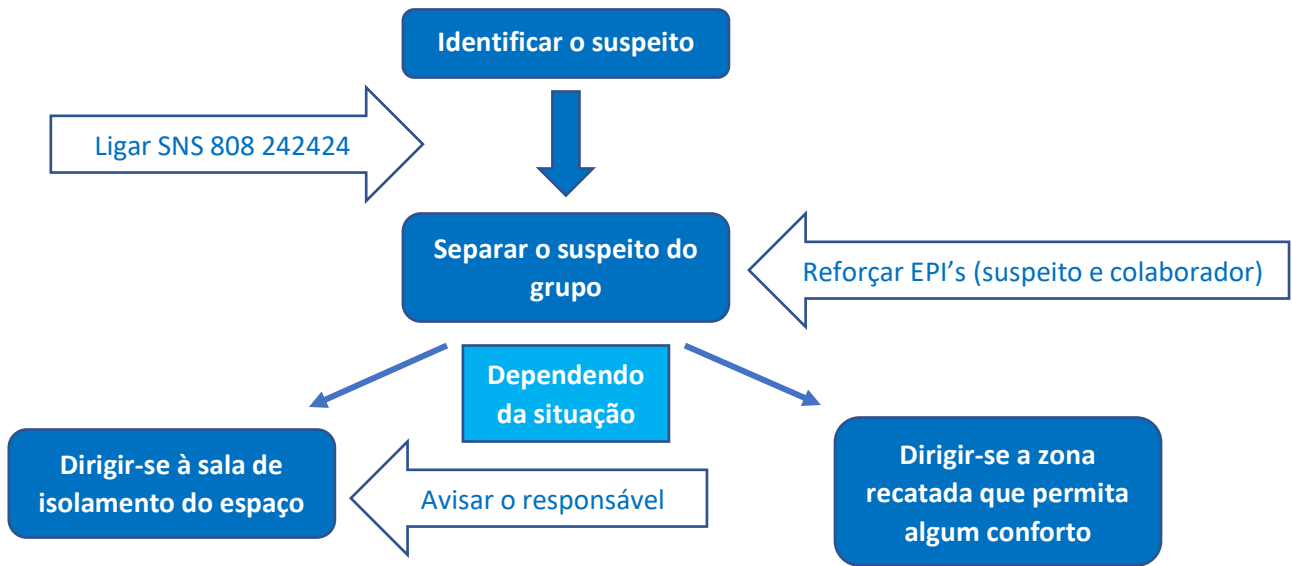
Identificar o suspeito

Ligar SNS 808 242424

Separar o suspeito do grupo

Reforçar EPI’s (suspeito e colaborador)

Dependendo da situação

Dirigir-se à sala de isolamento do espaço

Avisar o responsável

Dirigir-se a zona recatada que permita algum conforto